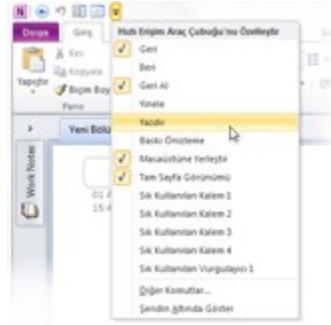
Dosya
Giriş
Kes
Kopyala
Yapıştır
Biçim Boy
Pano
Yeni Bölü
Work Notes
01 A
15:4

Hızlı Erişim Araç Çubuğu'nu Özelleştir
Geri
Beri
Geri Al
Yinele
Yazdır
Baskı Önizleme
Masaüstüne Yerleştir
Tam Sayfa Görünümü
Sık Kullanılan Kalem 1
Sık Kullanılan Kalem 2
Sık Kullanılan Kalem 3
Sık Kullanılan Kalem 4
Sık Kullanılan Vurgulayıcı 1
Diğer Komutlar...
Şeridin Altında Göster